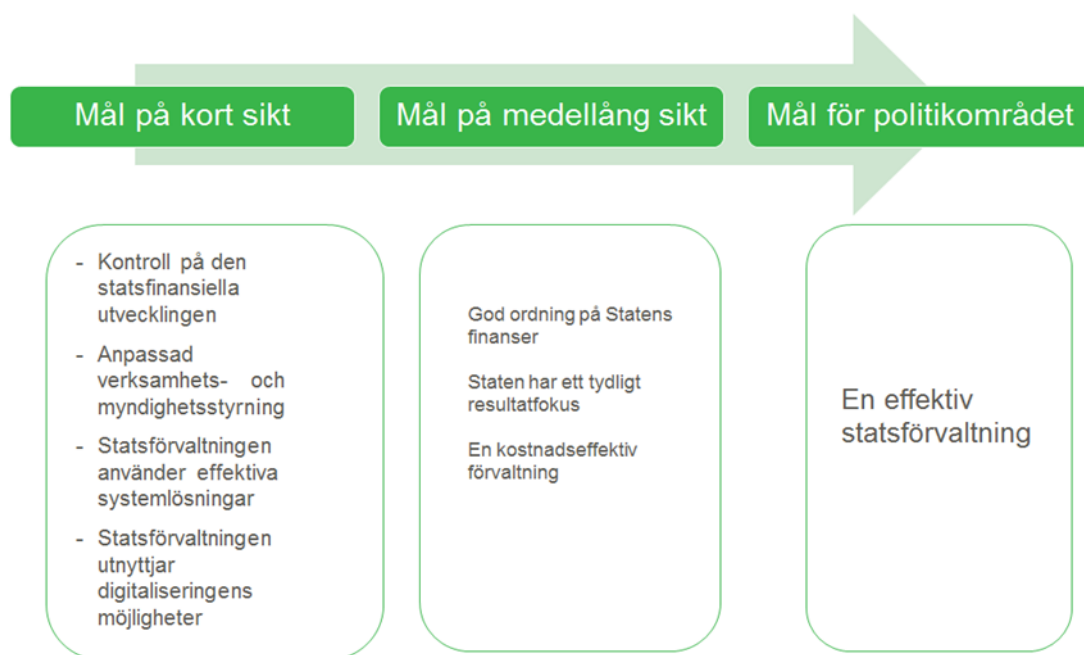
Mål på kort sikt

Mål på medellång sikt

Mål för politikområdet

- Kontroll på den statsfinansiella utvecklingen
- Anpassad verksamhets- och myndighetsstyrning
- Statsförvaltningen använder effektiva systemlösningar
- Statsförvaltningen utnyttjar digitaliseringens möjligheter

God ordning på Statens finanser

Staten har ett tydligt resultatfokus

En kostnadseffektiv förvaltning

En effektiv statsförvaltning